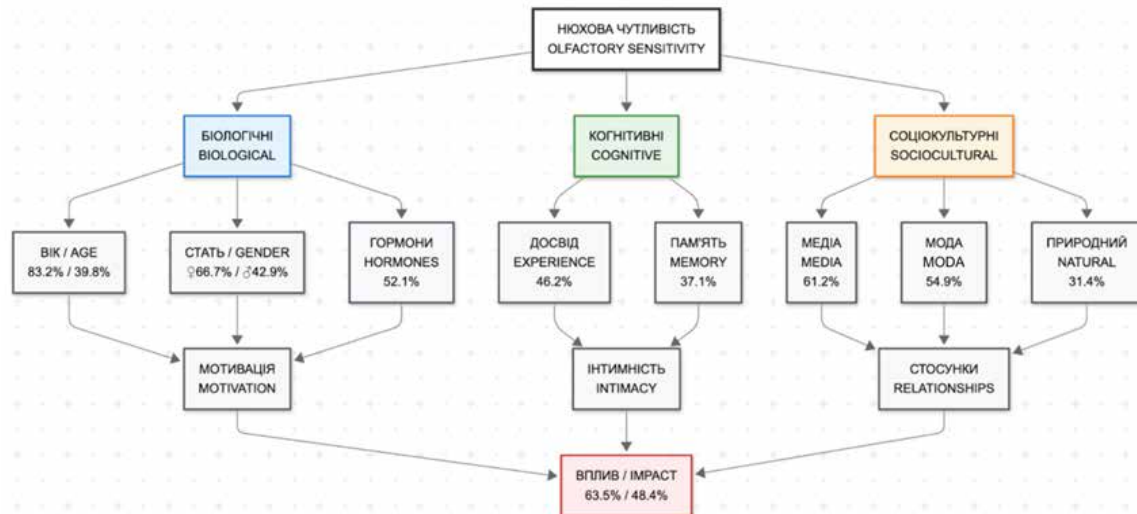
НЮХОВА ЧУТЛИВІСТЬ
OLFACTORY SENSITIVITY

БІОЛОГІЧНІ
BIOLOGICAL

КОГНІТИВНІ
COGNITIVE

СОЦІОКУЛЬТУРНІ
SOCIOCULTURAL

ВІК / AGE
83.2% / 39.8%

СТАТЬ / GENDER
♀66.7% / ♂42.9%

ГОРМОНИ
HORMONES
52.1%

ДОСВІД
EXPERIENCE
46.2%

ПАМ'ЯТЬ
MEMORY
37.1%

МЕДІА
MEDIA
61.2%

МОДА
MODA
54.9%

ПРИРОДНИЙ
NATURAL
31.4%

МОТИВАЦІЯ
MOTIVATION

ІНТИМНІСТЬ
INTIMACY

СТОСУНКИ
RELATIONSHIPS

ВПЛИВ / IMPACT
63.5% / 48.4%